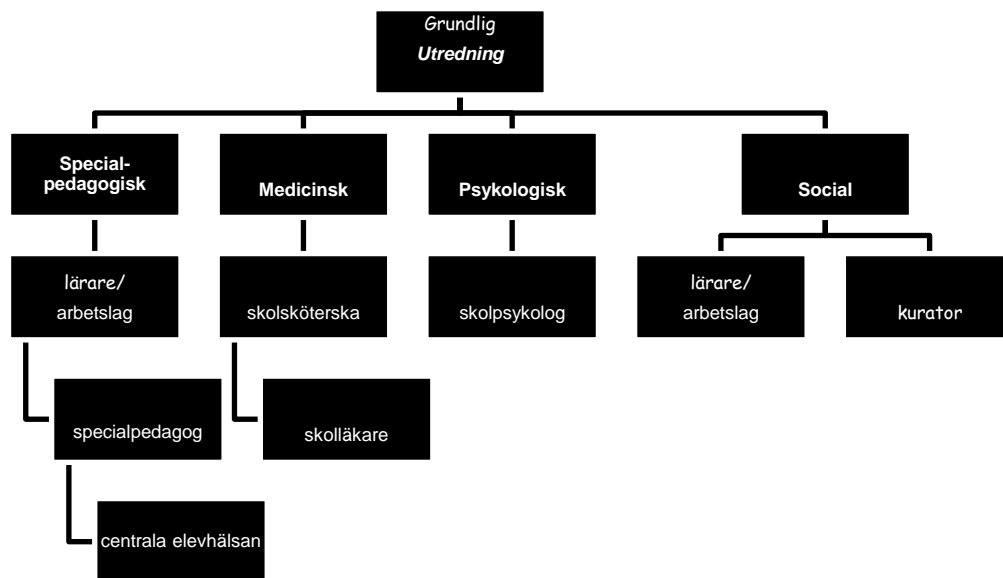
Grundlig
*Utredning*

**Specialpedagogisk**

lärare/
arbetslag

specialpedagog

centrala elevhälsan

**Medicinsk**

skolsköterska

skolläkare

**Psykologisk**

skolpsykolog

**Social**

lärare/
arbetslag

kurator